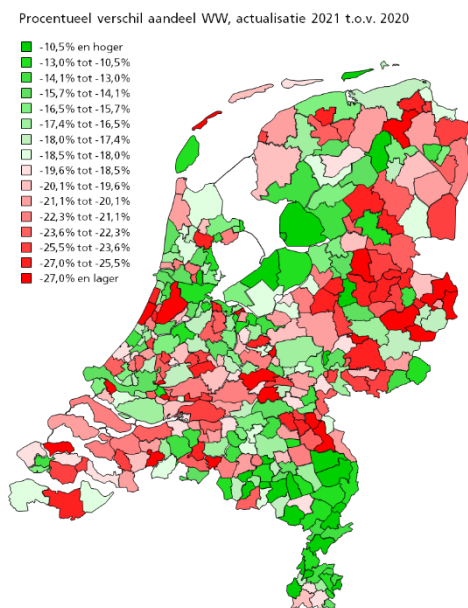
Procentueel verschil aandeel WW, actualisatie 2021 t.o.v. 2020

-10,5% en hoger
-13,0% tot -10,5%
-14,1% tot -13,0%
-15,7% tot -14,1%
-16,5% tot -15,7%
-17,4% tot -16,5%
-18,0% tot -17,4%
-18,5% tot -18,0%
-19,6% tot -18,5%
-20,1% tot -19,6%
-21,1% tot -20,1%
-22,3% tot -21,1%
-23,6% tot -22,3%
-25,5% tot -23,6%
-27,0% tot -25,5%
-27,0% en lager